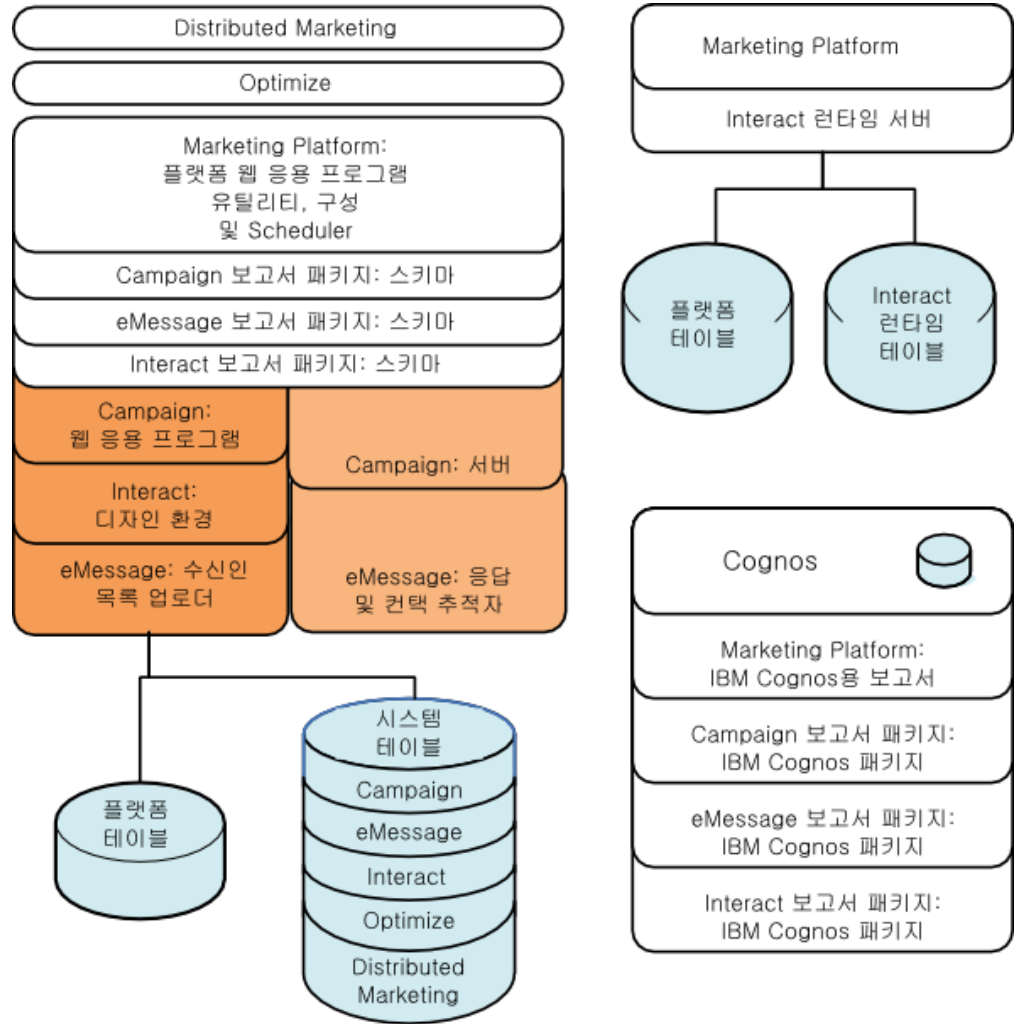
Distributed Marketing

Optimize

Marketing Platform:
플랫폼 웹 응용 프로그램
유틸리티, 구성
및 Scheduler

Campaign 보고서 패키지: 스키마

eMessage 보고서 패키지: 스키마

Interact 보고서 패키지: 스키마

Campaign:
웹 응용 프로그램

Campaign: 서버

Interact:
디자인 환경

eMessage: 수신인
목록 업로더

eMessage: 응답
및 컨택 추적자

플랫폼
테이블

시스템
테이블

Campaign

eMessage

Interact

Optimize

Distributed
Marketing

Marketing Platform

Interact 런타임 서버

플랫폼
테이블

Interact
런타임
테이블

Cognos

Marketing Platform:
IBM Cognos용 보고서

Campaign 보고서 패키지:
IBM Cognos 패키지

eMessage 보고서 패키지:
IBM Cognos 패키지

Interact 보고서 패키지:
IBM Cognos 패키지